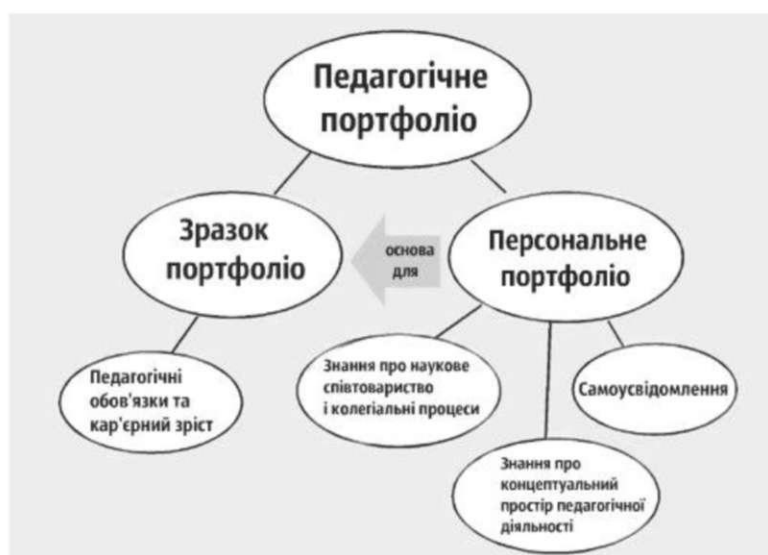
Педагогічне портфоліо

Зразок портфоліо

основа для

Персональне портфоліо

Педагогічні обов'язки та кар'єрний зріст

Знання про наукове співтовариство і колегіальні процеси

Самоусвідомлення

Знання про концептуальний простір педагогічної діяльності